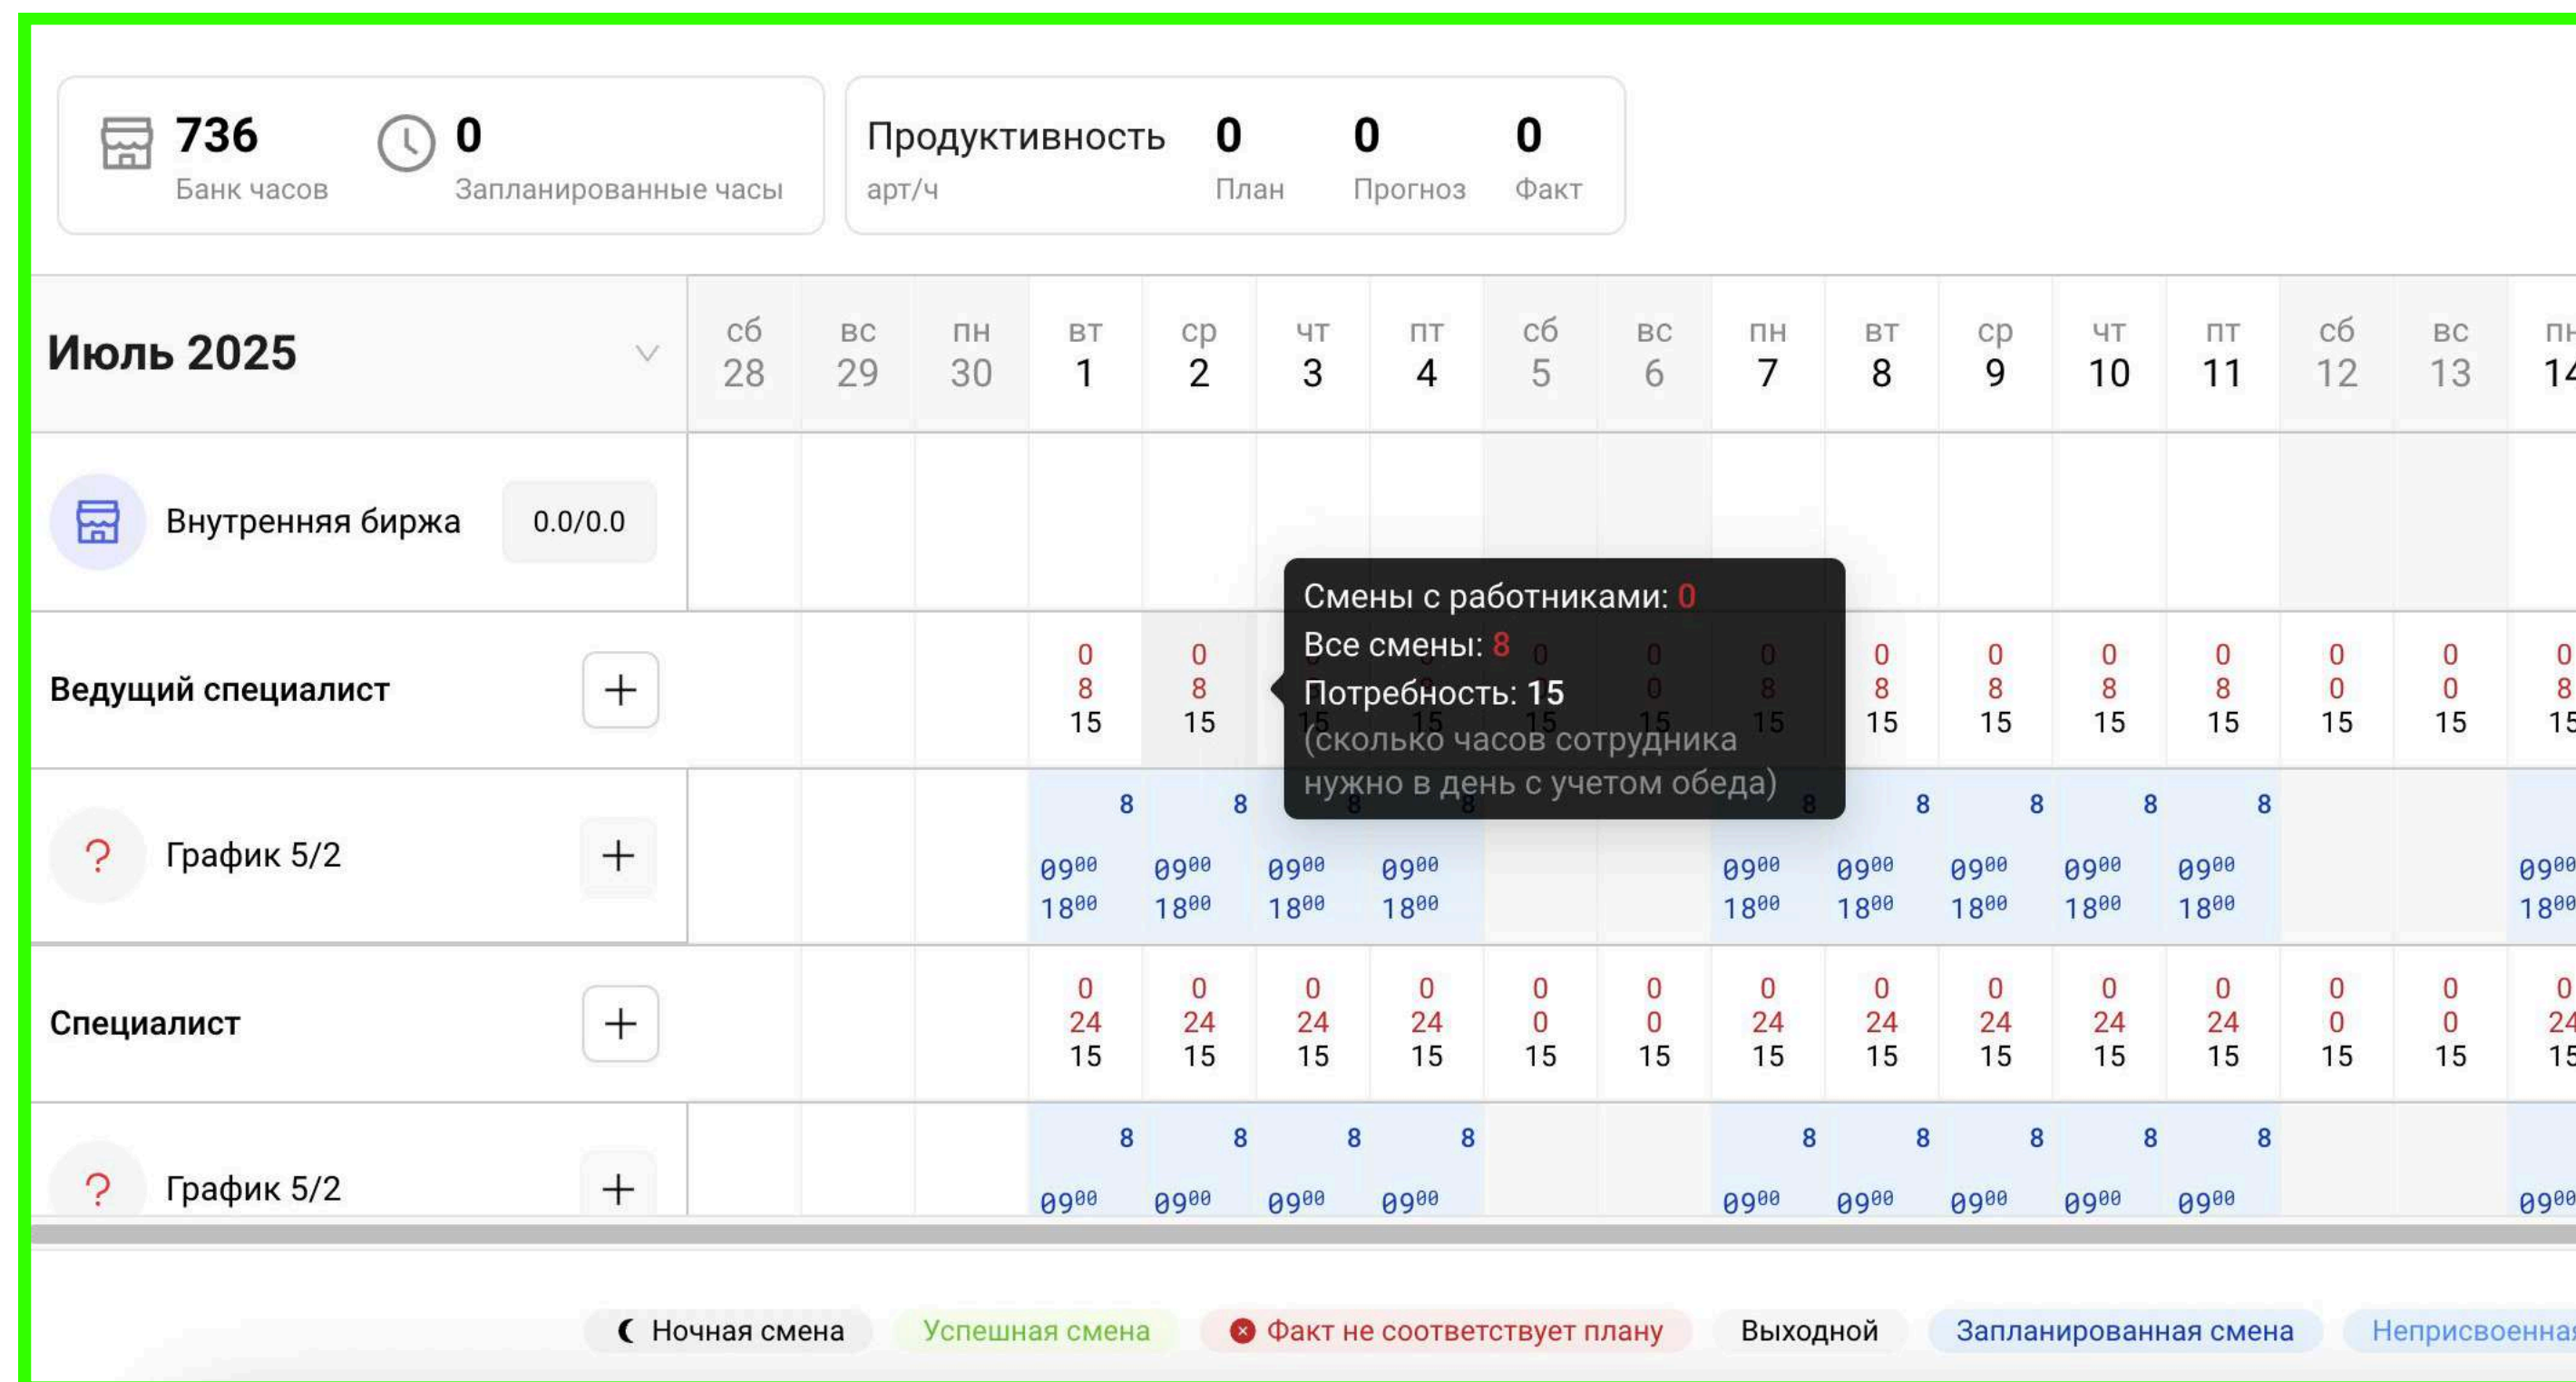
736
Банк часов

0
Запланированные часы

Продуктивность
арт/ч

0
План

0
Прогноз

0
Факт

Июль 2025

| | сб 28 | вс 29 | пн 30 | вт 1 | ср 2 | чт 3 | пт 4 | сб 5 | вс 6 | пн 7 | вт 8 | ср 9 | чт 10 | пт 11 | сб 12 | вс 13 | пн 14 |
|---|---|---|---|---|---|---|---|---|---|---|---|---|---|---|---|---|---|
| Внутренняя биржа 0.0/0.0 | | | | | | | | | | | | | | | | | |
| Ведущий специалист + | | | | 0 8 15 | 0 8 15 | | | | | | 0 8 15 | 0 8 15 | 0 8 15 | 0 8 15 | 0 0 15 | 0 0 15 | 0 8 15 |
| ? График 5/2 + | | | | 8 $09^{00}$ $18^{00}$ | 8 $09^{00}$ $18^{00}$ | $09^{00}$ $18^{00}$ | $09^{00}$ $18^{00}$ | | | $09^{00}$ $18^{00}$ | 8 $09^{00}$ $18^{00}$ | 8 $09^{00}$ $18^{00}$ | 8 $09^{00}$ $18^{00}$ | 8 $09^{00}$ $18^{00}$ | | | $09^{00}$ $18^{00}$ |
| Специалист + | | | | 0 24 15 | 0 24 15 | 0 24 15 | 0 24 15 | 0 0 15 | 0 0 15 | 0 24 15 | 0 24 15 | 0 24 15 | 0 24 15 | 0 24 15 | 0 0 15 | 0 0 15 | 0 24 15 |
| ? График 5/2 + | | | | 8 $09^{00}$ | 8 $09^{00}$ | 8 $09^{00}$ | 8 $09^{00}$ | | | 8 $09^{00}$ | 8 $09^{00}$ | 8 $09^{00}$ | 8 $09^{00}$ | 8 $09^{00}$ | | | $09^{00}$ |

Смены с работниками: 0
Все смены: 8
Потребность: 15
(сколько часов сотрудника нужно в день с учетом обеда)

Ночная смена
Успешная смена
Факт не соответствует плану
Выходной
Запланированная смена
Неприсвоенна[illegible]